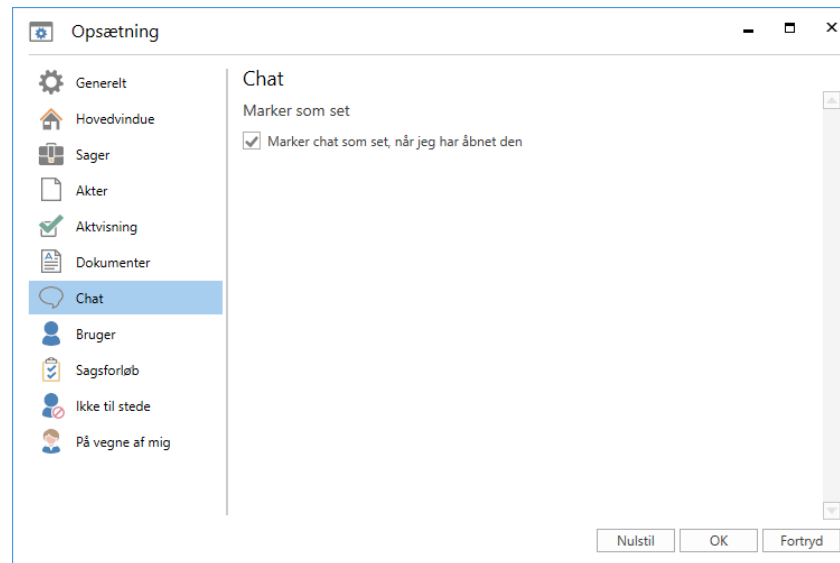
Opsætning

Generelt
Hovedvindue
Sager
Akter
Aktvisning
Dokumenter
Chat
Bruger
Sagsforløb
Ikke til stede
På vegne af mig

Chat

Marker som set

Marker chat som set, når jeg har åbnet den

Nulstil
OK
Fortryd